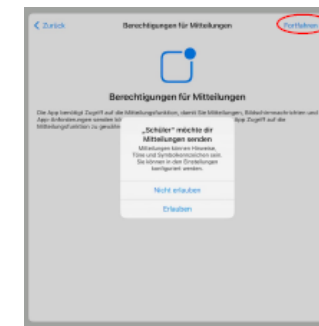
< Zurück

Berechtigungen für Mitteilungen

Fortfahren

Berechtigungen für Mitteilungen

Die App benötigt Zugriff auf die Mitteilungsfunktion, damit Sie Mitteilungen, Bildschirmnachrichten und App-Anforderungen senden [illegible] App Zugriff auf die Mitteilungsfunktion zu genehm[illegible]

„Schüler“ möchte dir Mitteilungen senden

Mitteilungen können Hinweise, Töne und Symbolkennzeichen sein. Sie können in den Einstellungen konfiguriert werden.

Nicht erlauben

Erlauben